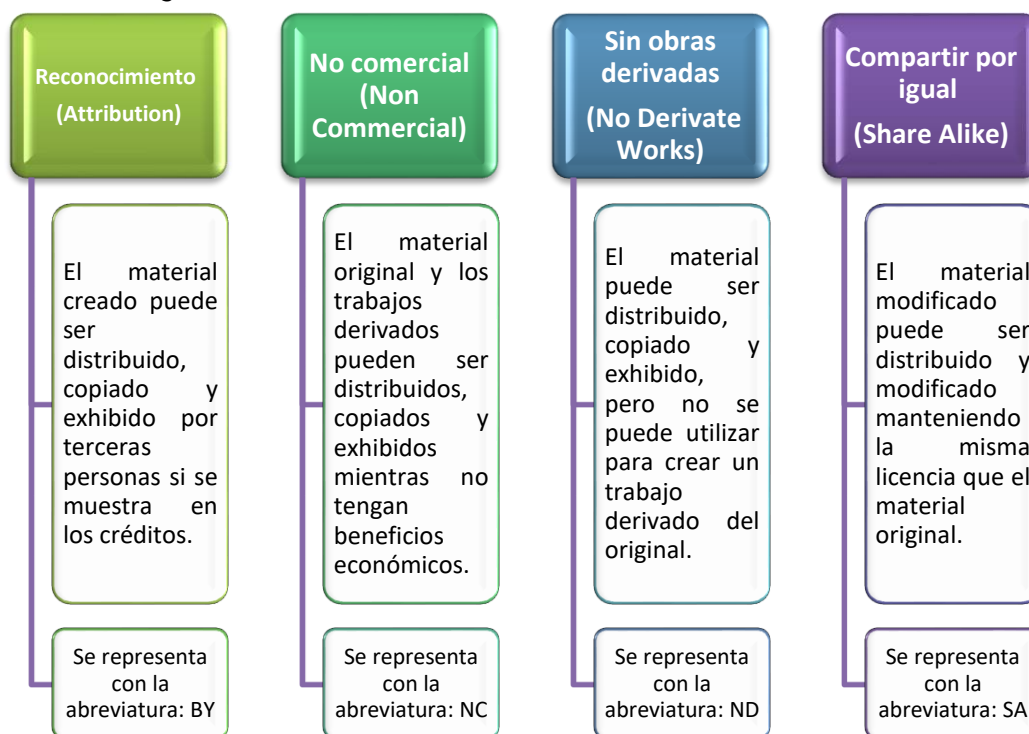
Reconocimiento (Attribution)

El material creado puede ser distribuido, copiado y exhibido por terceras personas si se muestra en los créditos.

Se representa con la abreviatura: BY

No comercial (Non Commercial)

El material original y los trabajos derivados pueden ser distribuidos, copiados y exhibidos mientras no tengan beneficios económicos.

Se representa con la abreviatura: NC

Sin obras derivadas (No Derivate Works)

El material puede ser distribuido, copiado y exhibido, pero no se puede utilizar para crear un trabajo derivado del original.

Se representa con la abreviatura: ND

Compartir por igual (Share Alike)

El material modificado puede ser distribuido y modificado manteniendo la misma licencia que el material original.

Se representa con la abreviatura: SA